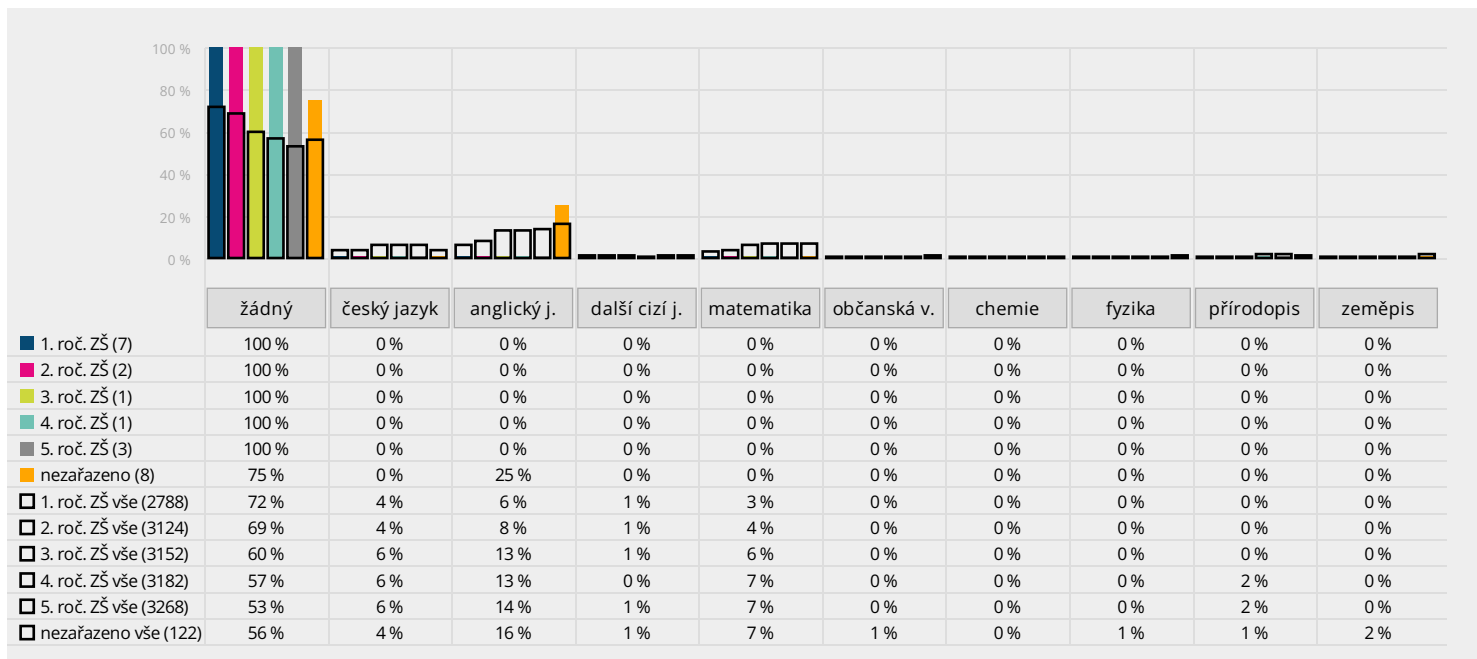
100 %
80 %
60 %
40 %
20 %
0 %

| | žádný | český jazyk | anglický j. | další cizí j. | matematika | občanská v. | chemie | fyzika | přírodopis | zeměpis |
|---|---|---|---|---|---|---|---|---|---|---|
| 1. roč. ZŠ (7) | 100 % | 0 % | 0 % | 0 % | 0 % | 0 % | 0 % | 0 % | 0 % | 0 % |
| 2. roč. ZŠ (2) | 100 % | 0 % | 0 % | 0 % | 0 % | 0 % | 0 % | 0 % | 0 % | 0 % |
| 3. roč. ZŠ (1) | 100 % | 0 % | 0 % | 0 % | 0 % | 0 % | 0 % | 0 % | 0 % | 0 % |
| 4. roč. ZŠ (1) | 100 % | 0 % | 0 % | 0 % | 0 % | 0 % | 0 % | 0 % | 0 % | 0 % |
| 5. roč. ZŠ (3) | 100 % | 0 % | 0 % | 0 % | 0 % | 0 % | 0 % | 0 % | 0 % | 0 % |
| nezařazeno (8) | 75 % | 0 % | 25 % | 0 % | 0 % | 0 % | 0 % | 0 % | 0 % | 0 % |
| 1. roč. ZŠ vše (2788) | 72 % | 4 % | 6 % | 1 % | 3 % | 0 % | 0 % | 0 % | 0 % | 0 % |
| 2. roč. ZŠ vše (3124) | 69 % | 4 % | 8 % | 1 % | 4 % | 0 % | 0 % | 0 % | 0 % | 0 % |
| 3. roč. ZŠ vše (3152) | 60 % | 6 % | 13 % | 1 % | 6 % | 0 % | 0 % | 0 % | 0 % | 0 % |
| 4. roč. ZŠ vše (3182) | 57 % | 6 % | 13 % | 0 % | 7 % | 0 % | 0 % | 0 % | 2 % | 0 % |
| 5. roč. ZŠ vše (3268) | 53 % | 6 % | 14 % | 1 % | 7 % | 0 % | 0 % | 0 % | 2 % | 0 % |
| nezařazeno vše (122) | 56 % | 4 % | 16 % | 1 % | 7 % | 1 % | 0 % | 1 % | 1 % | 2 % |